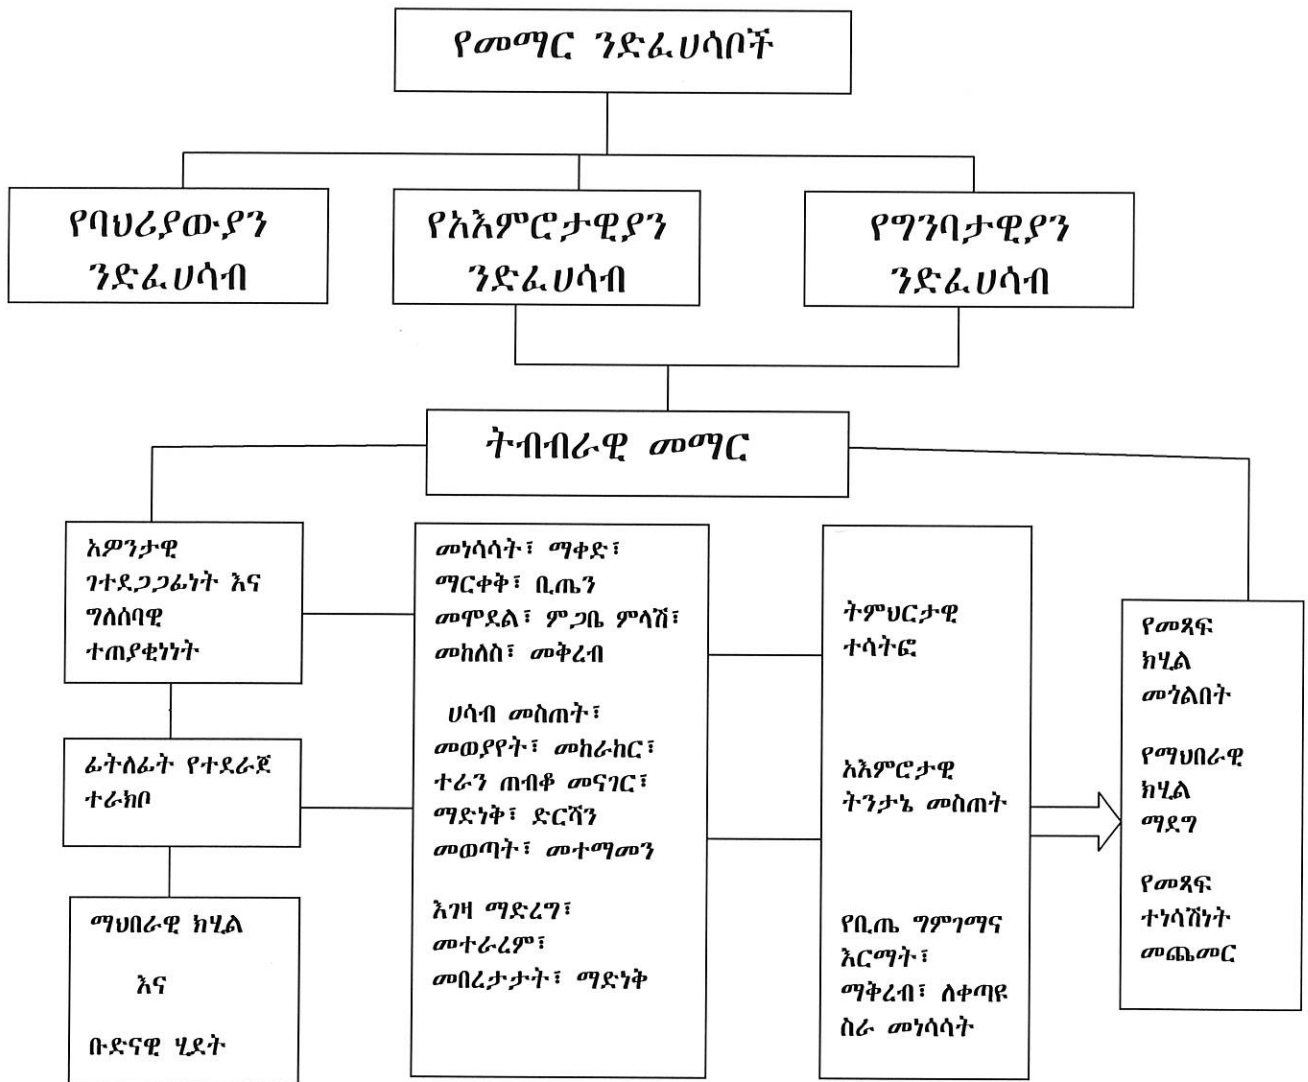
የመማር ንድፈ ሀሳቦች

የባህሪያውያን ንድፈ ሀሳብ

የአእምሮታዊያን ንድፈ ሀሳብ

የግንባታዊያን ንድፈ ሀሳብ

ትብብራዊ መማር

አዎንታዊ ገተደጋጋፊነት እና ግለሰባዊ ተጠያቂነነት

ፊትለፊት የተደራጀ ተራክቦ

ማህበራዊ ክሂል

እና

ቡድናዊ ሂደት

መነሳሳት፣ ማቀድ፣ ማርቀቅ፣ ቢጤን መሞደል፣ ምጋቤ ምላሽ፣ መከለስ፣ መቅረብ

ሀሳብ መስጠት፣ መወያየት፣ መከራከር፣ ተራን ጠብቆ መናገር፣ ማድነቅ፣ ድርሻን መወጣት፣ መተማመን

እገዛ ማድረግ፣ መተራረም፣ መበረታታት፣ ማድነቅ

ትምህርታዊ ተሳትፎ

አእምሮታዊ ትንታኔ መስጠት

የቢጤ ግምገማና እርማት፣ ማቅረብ፣ ለቀጣዩ ስራ መነሳሳት

የመጻፍ ክሂል መጎልበት

የማህበራዊ ክሂል ማደግ

የመጻፍ ተነሳሽነት መጨመር